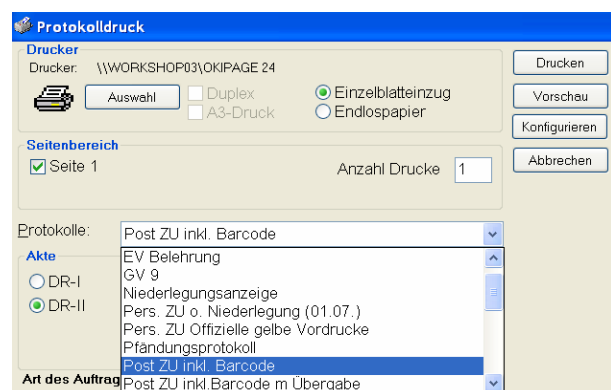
Protokolldruck

Drucker
Drucker: \\WORKSHOP03\OKIPAGE 24
Auswahl
Duplex
A3-Druck
Einzelblatteinzug
Endlospapier

Seitenbereich
Seite 1
Anzahl Drucke 1

Protokolle: Post ZU inkl. Barcode

Akte
DR-I
DR-II

Art des Auftrag

EV Belehrung
GV 9
Niederlegungsanzeige
Pers. ZU o. Niederlegung (01.07.)
Pers. ZU Offizielle gelbe Vordrucke
Pfändungsprotokoll
Post ZU inkl. Barcode
Post ZU inkl.Barcode m Übergabe

Drucken
Vorschau
Konfigurieren
Abbrechen